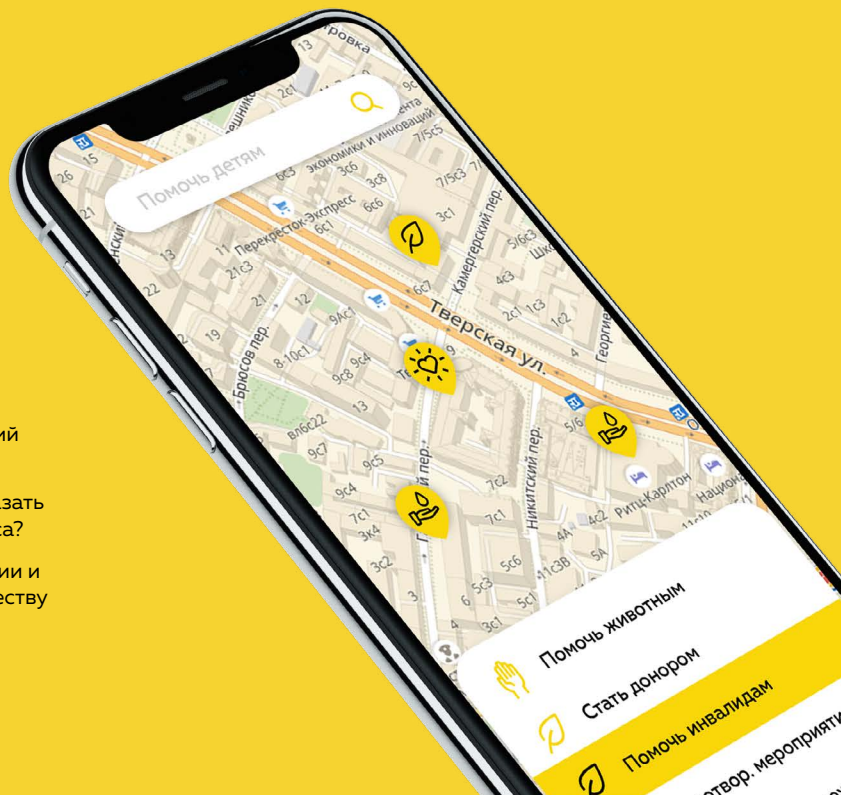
ий

зать
ка?

ии и
еству

тровка
Помочь детям
экономики и инноваций
Перекрёсток-Экспресс
Камергерский пер.
Тверская ул.
Брюсов пер.
Никитский пер.
Ритц-Карлтон
Национ
Георгие
Помочь животным
Стать донором
Помочь инвалидам
твор. мероприяти